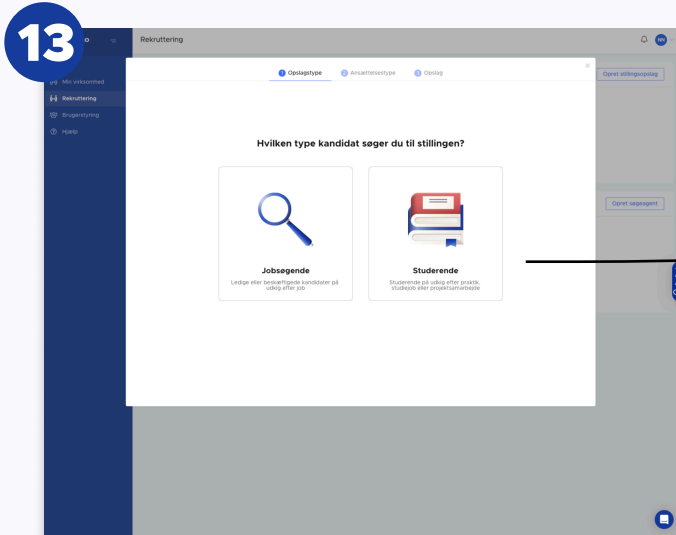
13

Rekruttering

NN

Min virksomhed
Rekruttering
Brugerstyring
Hjælp

1 Opslagstype
2 Ansættelsestype
3 Opslag

×

Opret stillingsopslag

Opret søgeagent

Hvilken type kandidat søger du til stillingen?

Jobsøgende
Ledige eller beskæftigede kandidater på udkig efter job

Studerende
Studerende på udkig efter praktik, studiejob eller projektsamarbejde